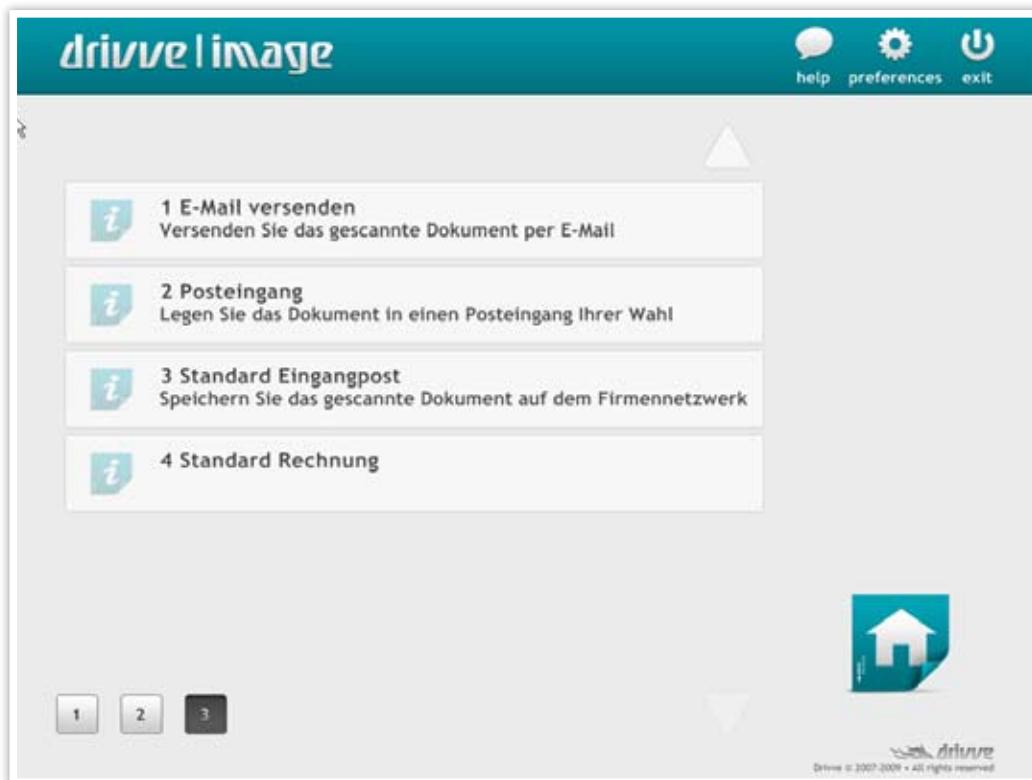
drivve | image

help preferences exit

1 E-Mail versenden
Versenden Sie das gescannte Dokument per E-Mail

2 Posteingang
Legen Sie das Dokument in einen Posteingang Ihrer Wahl

3 Standard Eingangpost
Speichern Sie das gescannte Dokument auf dem Firmennetzwerk

4 Standard Rechnung

1 2 3

drivve
Drivve © 2007-2009 • All rights reserved